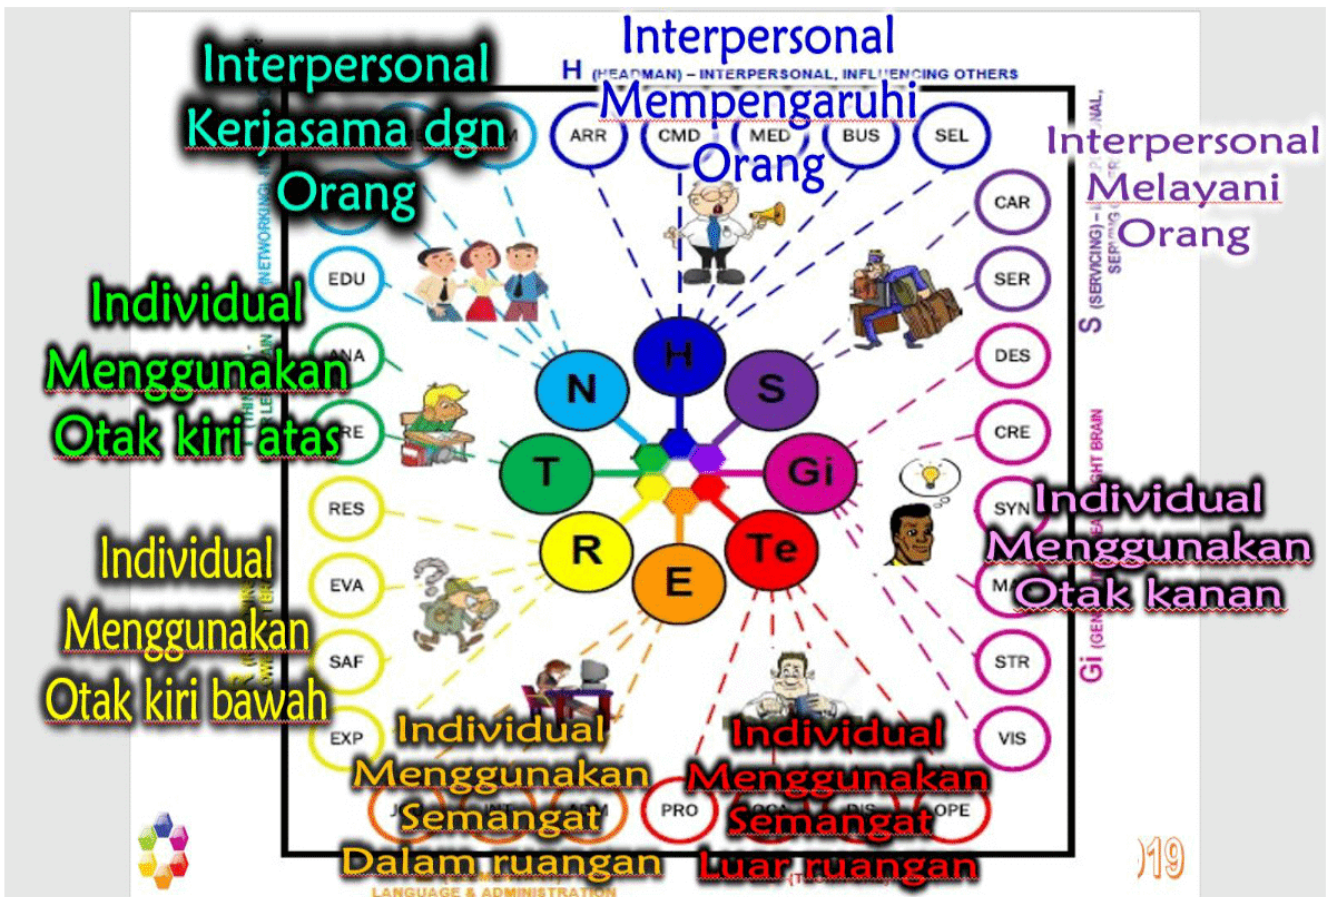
Interpersonal
H (HEADMAN) – INTERPERSONAL, INFLUENCING OTHERS
Mempengaruhi Orang

Interpersonal Kerjasama dgn Orang

Interpersonal Melayani Orang

ARR
CMD
MED
BUS
SEL
CAR
SER
DES
CRE
SYN
MA
STR
VIS
EDU
ANA
RE
RES
EVA
SAF
EXP
PRO
OPE

H
N
S
T
Gi
R
Te
E

Individual Menggunakan Otak kiri atas

Individual Menggunakan Otak kanan

Individual Menggunakan Otak kiri bawah

Individual Menggunakan Semangat Dalam ruangan

Individual Menggunakan Semangat Luar ruangan

S (SERVICING)
Gi (GEN
RIGHT BRAIN
NETWORKING
LANGUAGE & ADMINISTRATION
019